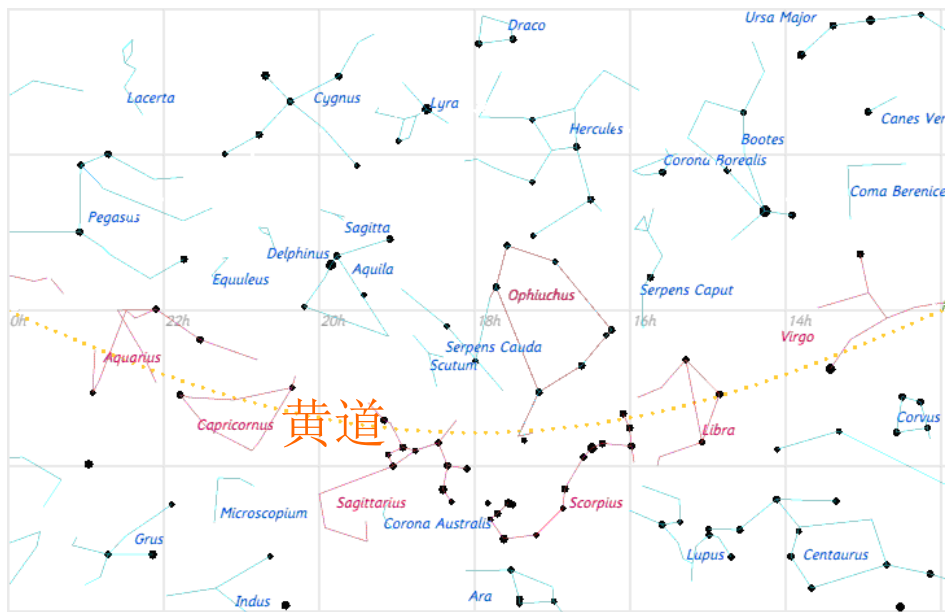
Draco
Ursa Major
Lacerta
Cygnus
Lyra
Canes Ven
Hercules
Bootes
Corona Borealis
Coma Berenice
Pegasus
Sagitta
Delphinus
Aquila
Equuleus
Ophiuchus
Serpens Caput
0h
22h
20h
18h
16h
14h
Virgo
Aquarius
Serpens Cauda
Scutum
Capricornus
黄道
Libra
Corvus
Sagittarius
Scorpius
Microscopium
Corona Australis
Grus
Lupus
Centaurus
Indus
Ara